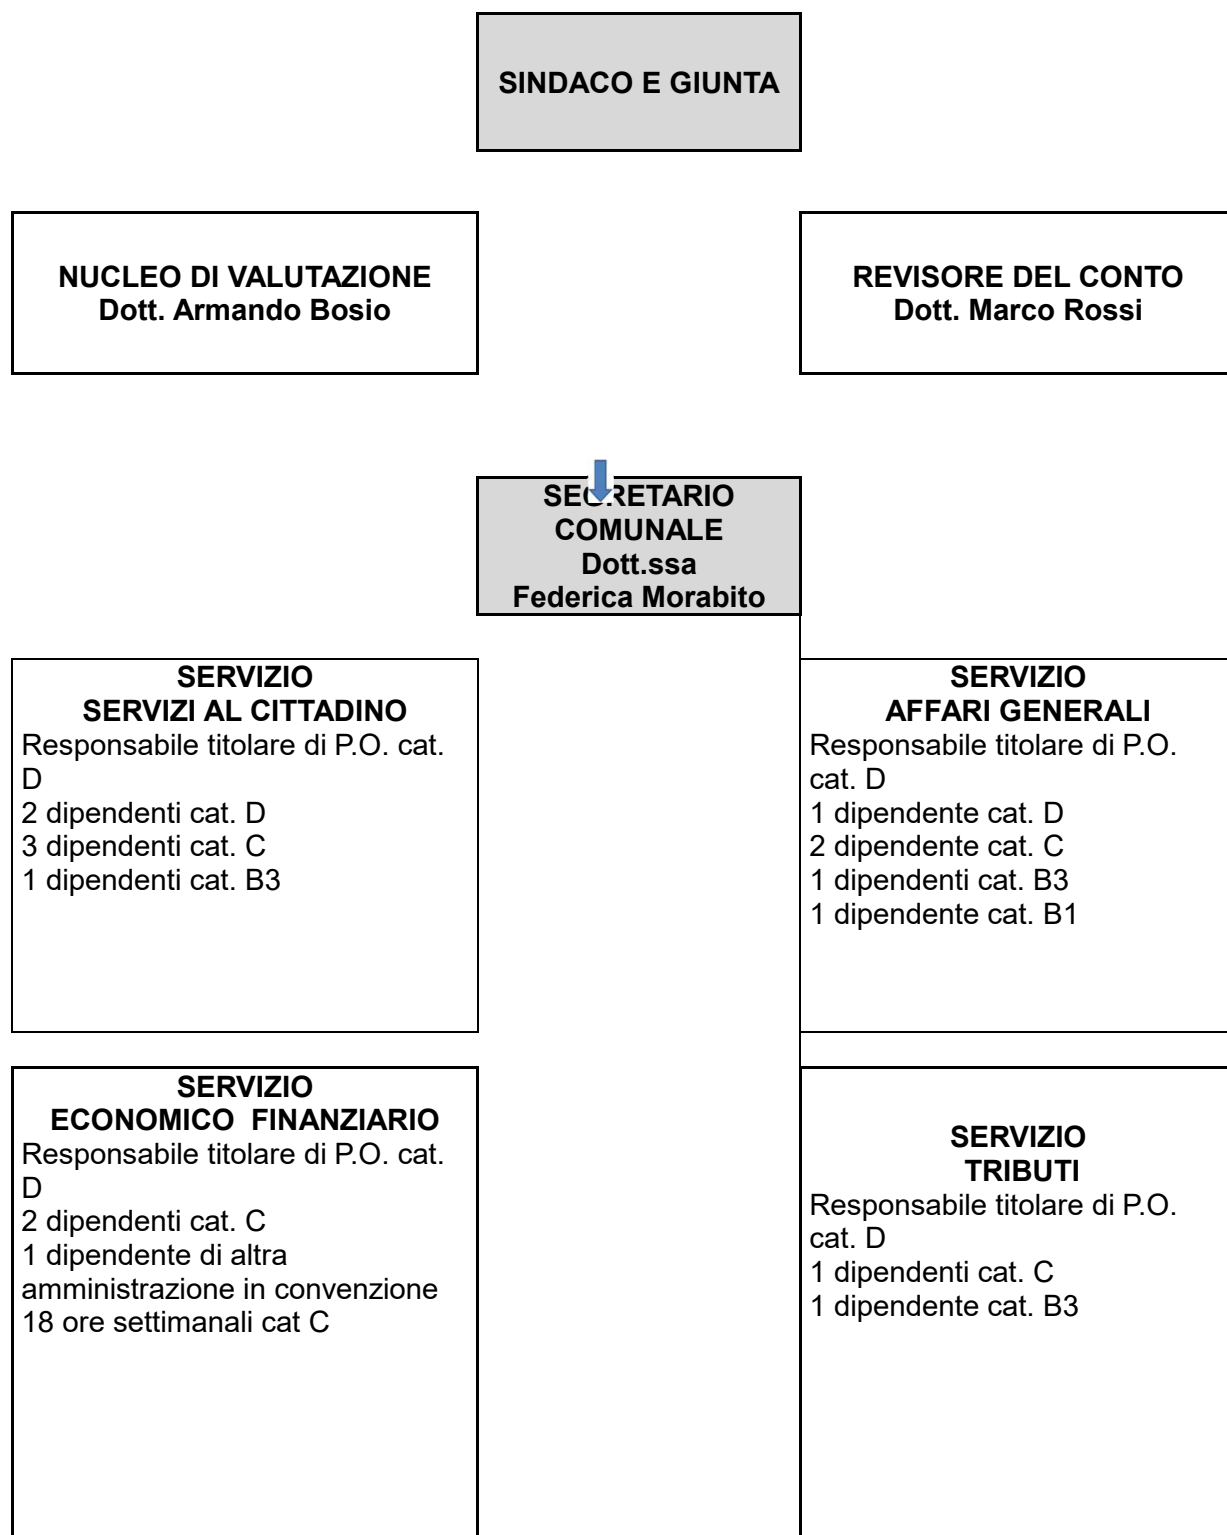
SINDACO E GIUNTA

NUCLEO DI VALUTAZIONE
Dott. Armando Bosio

REVISORE DEL CONTO
Dott. Marco Rossi

SEGRETARIO COMUNALE
Dott.ssa
Federica Morabito

SERVIZIO
SERVIZI AL CITTADINO
Responsabile titolare di P.O. cat. D
2 dipendenti cat. D
3 dipendenti cat. C
1 dipendenti cat. B3

SERVIZIO
AFFARI GENERALI
Responsabile titolare di P.O. cat. D
1 dipendente cat. D
2 dipendente cat. C
1 dipendenti cat. B3
1 dipendente cat. B1

SERVIZIO
ECONOMICO FINANZIARIO
Responsabile titolare di P.O. cat. D
2 dipendenti cat. C
1 dipendente di altra amministrazione in convenzione 18 ore settimanali cat C

SERVIZIO
TRIBUTI
Responsabile titolare di P.O. cat. D
1 dipendenti cat. C
1 dipendente cat. B3